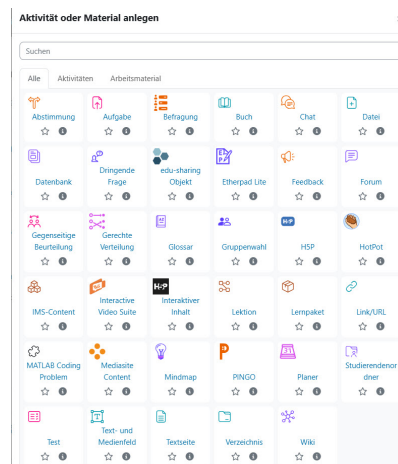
Aktivität oder Material anlegen

Suchen

Alle Aktivitäten Arbeitsmaterial

Abstimmung
Aufgabe
Befragung
Buch
Chat
Datei
Datenbank
Dringende Frage
edu-sharing Objekt
Etherpad Lite
Feedback
Forum
Gegenseitige Beurteilung
Gerechte Verteilung
Glossar
Gruppenwahl
H-P
HSP
HotPot
IMS-Content
Interactive Video Suite
H-P
Interaktiver Inhalt
Lektion
Lernpaket
Link/URL
MATLAB Coding Problem
Mediasite Content
Mindmap
PINGO
31
Planer
Studierendenordner
Test
Text- und Medienfeld
Textseite
Verzeichnis
Wiki